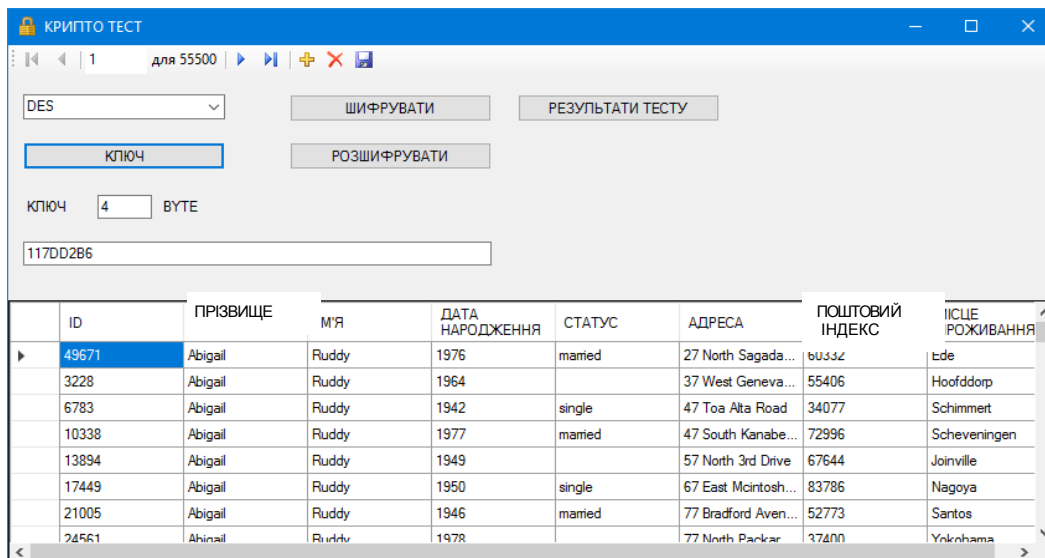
КРИПТО ТЕСТ

1 для 55500

DES

ШИФРУВАТИ

РЕЗУЛЬТАТИ ТЕСТУ

КЛЮЧ

РОЗШИФРУВАТИ

КЛЮЧ 4 BYTE

117DD2B6

| | ID | ПРІЗВИЩЕ | М'Я | ДАТА НАРОДЖЕННЯ | СТАТУС | АДРЕСА | ПОШТОВИЙ ІНДЕКС | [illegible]ІСЦЕ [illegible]РОЖИВАННЯ |
|---|---|---|---|---|---|---|---|---|
| ▸ | 49671 | Abigail | Ruddy | 1976 | married | 27 North Sagada... | 60332 | Ede |
| | 3228 | Abigail | Ruddy | 1964 | | 37 West Geneva... | 55406 | Hoofddorp |
| | 6783 | Abigail | Ruddy | 1942 | single | 47 Toa Alta Road | 34077 | Schimmert |
| | 10338 | Abigail | Ruddy | 1977 | married | 47 South Kanabe... | 72996 | Scheveningen |
| | 13894 | Abigail | Ruddy | 1949 | | 57 North 3rd Drive | 67644 | Joinville |
| | 17449 | Abigail | Ruddy | 1950 | single | 67 East Mcintosh... | 83786 | Nagoya |
| | 21005 | Abigail | Ruddy | 1946 | married | 77 Bradford Aven... | 52773 | Santos |
| | 24561 | Abigail | Ruddy | 1978 | | 77 North Packar... | 37400 | Yokohama |